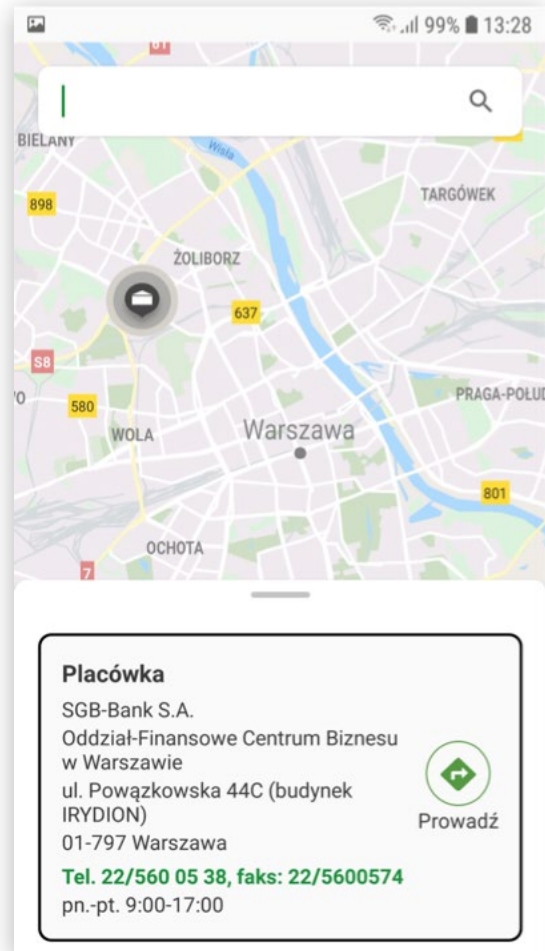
99% 13:28

BIELANY
Wisła
898
TARGÓWEK
ŻOLIBORZ
637
S8
580
PRAGA-POŁUD
WOLA
Warszawa
801
OCHOTA
7

Placówka
SGB-Bank S.A.
Oddział-Finansowe Centrum Biznesu w Warszawie
ul. Powązkowska 44C (budynek IRYDION)
01-797 Warszawa
Tel. 22/560 05 38, faks: 22/5600574
pn.-pt. 9:00-17:00

Prowadź